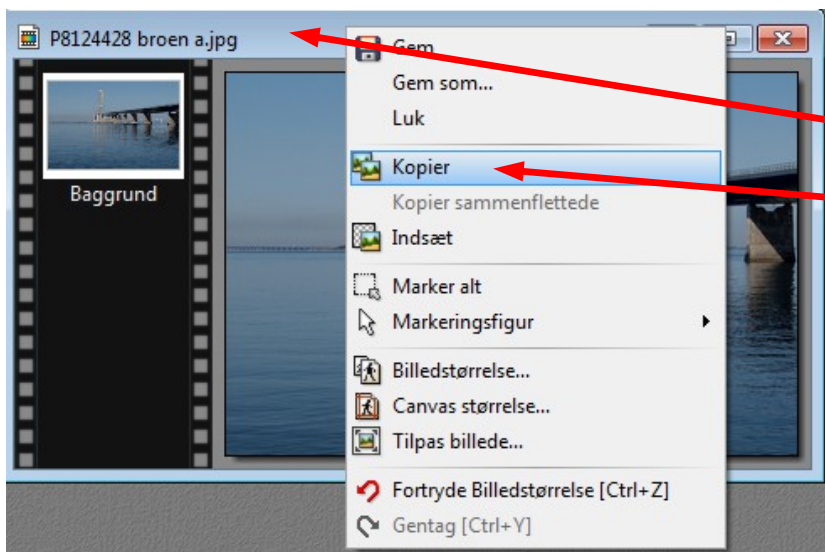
P8124428 broen a.jpg

Baggrund

Gem
Gem som...
Luk
Kopier
Kopier sammenflettede
Indsæt
Marker alt
Markeringsfigur
Billedstørrelse...
Canvas størrelse...
Tilpas billede...
Fortryde Billedstørrelse [Ctrl+Z]
Gentag [Ctrl+Y]